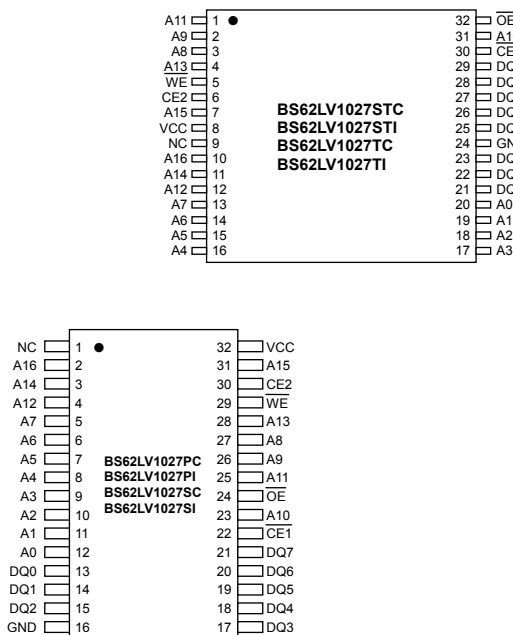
A11 1
A9 2
A8 3
A13 4
$\overline{WE}$ 5
CE2 6
A15 7
VCC 8
NC 9
A16 10
A14 11
A12 12
A7 13
A6 14
A5 15
A4 16

BS62LV1027STC
BS62LV1027STI
BS62LV1027TC
BS62LV1027TI

32 $\overline{OE}$
31 A1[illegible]
30 $\overline{CE}$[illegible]
29 DQ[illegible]
28 DQ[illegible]
27 DQ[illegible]
26 DQ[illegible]
25 DQ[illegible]
24 GN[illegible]
23 DQ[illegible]
22 DQ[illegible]
21 DQ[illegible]
20 A0
19 A1
18 A2
17 A3

NC 1
A16 2
A14 3
A12 4
A7 5
A6 6
A5 7
A4 8
A3 9
A2 10
A1 11
A0 12
DQ0 13
DQ1 14
DQ2 15
GND 16

BS62LV1027PC
BS62LV1027PI
BS62LV1027SC
BS62LV1027SI

32 VCC
31 A15
30 CE2
29 $\overline{WE}$
28 A13
27 A8
26 A9
25 A11
24 $\overline{OE}$
23 A10
22 $\overline{CE1}$
21 DQ7
20 DQ6
19 DQ5
18 DQ4
17 DQ3